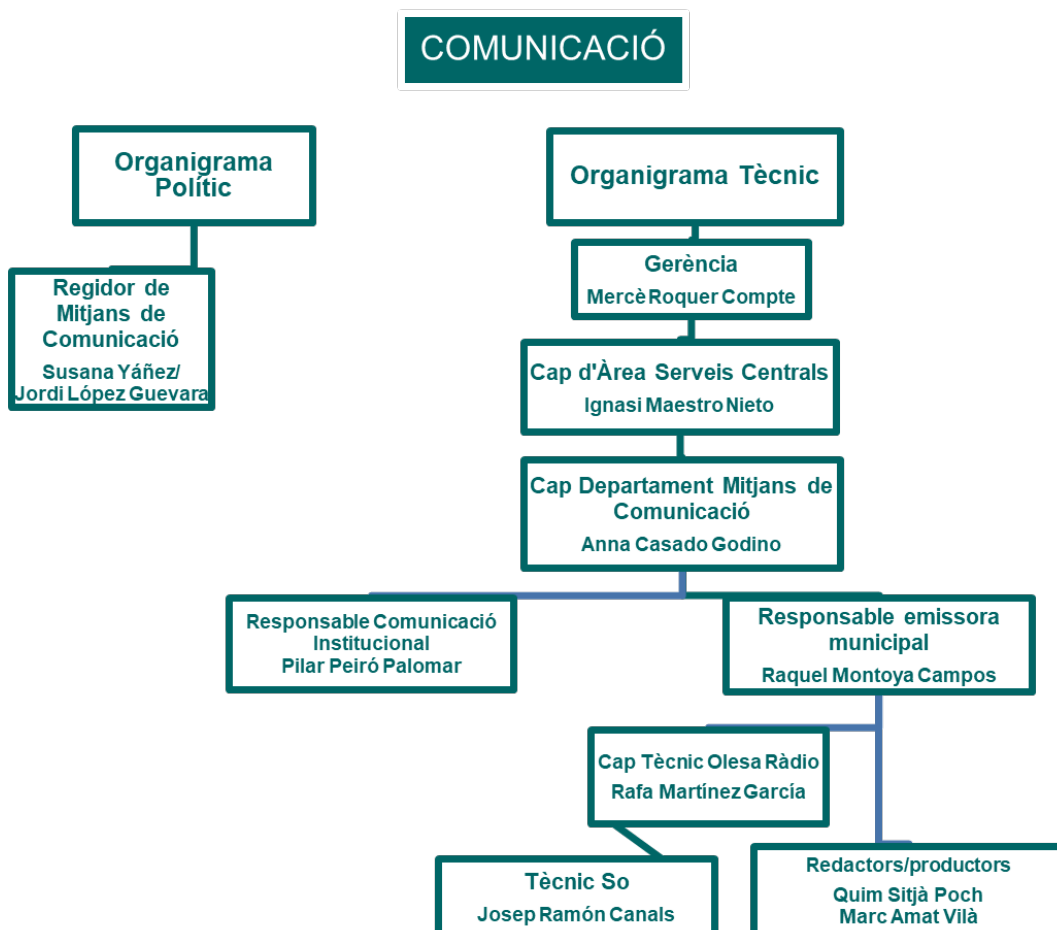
COMUNICACIÓ

Organigrama Polític

Regidor de Mitjans de Comunicació
Susana Yáñez/ Jordi López Guevara

Organigrama Tècnic

Gerència
Mercè Roquer Compte

Cap d'Àrea Serveis Centrals
Ignasi Maestro Nieto

Cap Departament Mitjans de Comunicació
Anna Casado Godino

Responsable Comunicació Institucional
Pilar Peiró Palomar

Responsable emissora municipal
Raquel Montoya Campos

Cap Tècnic Olesa Ràdio
Rafa Martínez García

Tècnic So
Josep Ramón Canals

Redactors/productors
Quim Sitjà Poch
Marc Amat Vilà